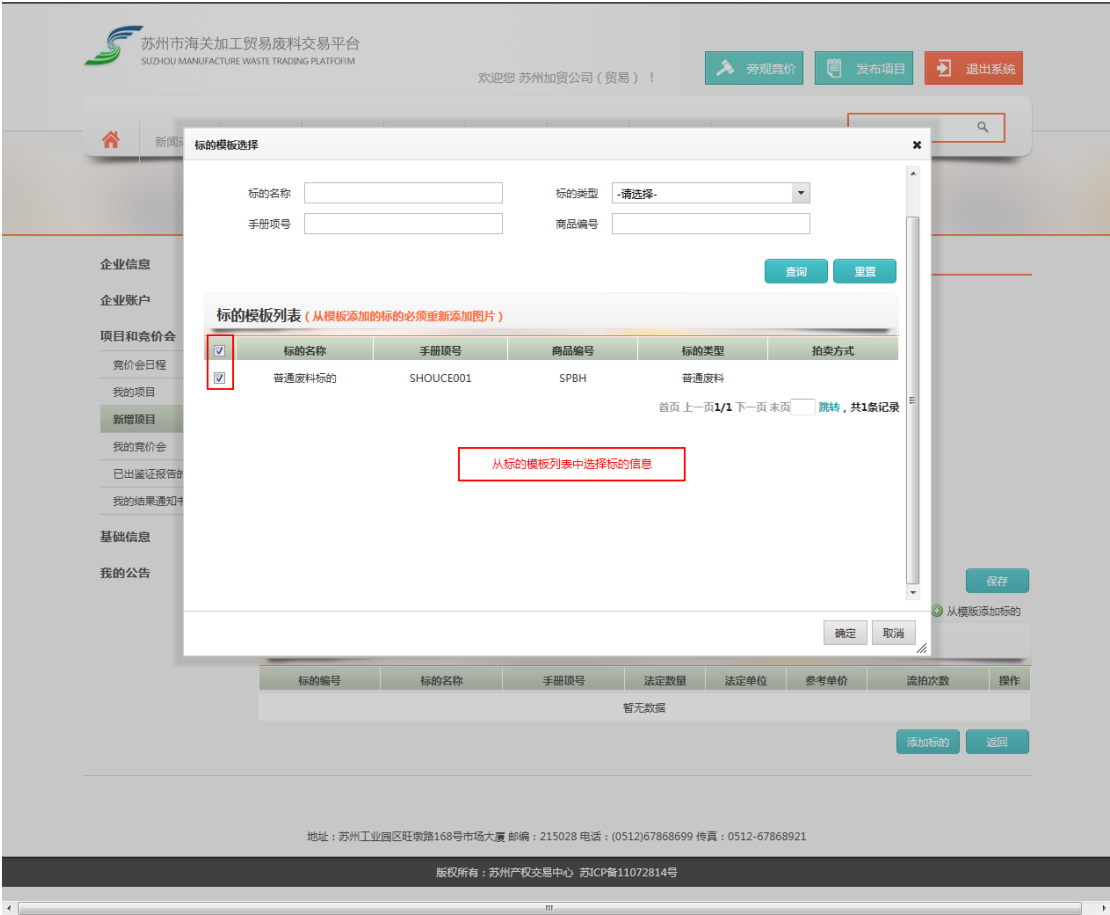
苏州市海关加工贸易废料交易平台
SUZHOU MANUFACTURE WASTE TRADING PLATFORM

欢迎您 苏州加贸公司（贸易）！

旁观竞价 发布项目 退出系统

新闻

标的模板选择

标的名称
标的类型 -请选择-
手册项号
商品编号

查询 重置

标的模板列表（从模板添加的标的必须重新添加图片）

| | 标的名称 | 手册项号 | 商品编号 | 标的类型 | 拍卖方式 |
|---|---|---|---|---|---|
| ☑ | 普通废料标的 | SHOUCE001 | SPBH | 普通废料 | |

首页 上一页1/1 下一页 末页 跳转，共1条记录

从标的模板列表中选择标的信息

确定 取消

企业信息
企业账户
项目和竞价会
竞价会日程
我的项目
新增项目
我的竞价会
已出鉴证报告的
我的结果通知书
基础信息
我的公告

保存
从模版添加标的

| 标的编号 | 标的名称 | 手册项号 | 法定数量 | 法定单位 | 参考单价 | 流拍次数 | 操作 |
|---|---|---|---|---|---|---|---|
| 暂无数据 | | | | | | | |

添加标的 返回

地址：苏州工业园区旺墩路168号市场大厦 邮编：215028 电话：(0512)67868699 传真：0512-67868921

版权所有：苏州产权交易中心 苏ICP备11072814号